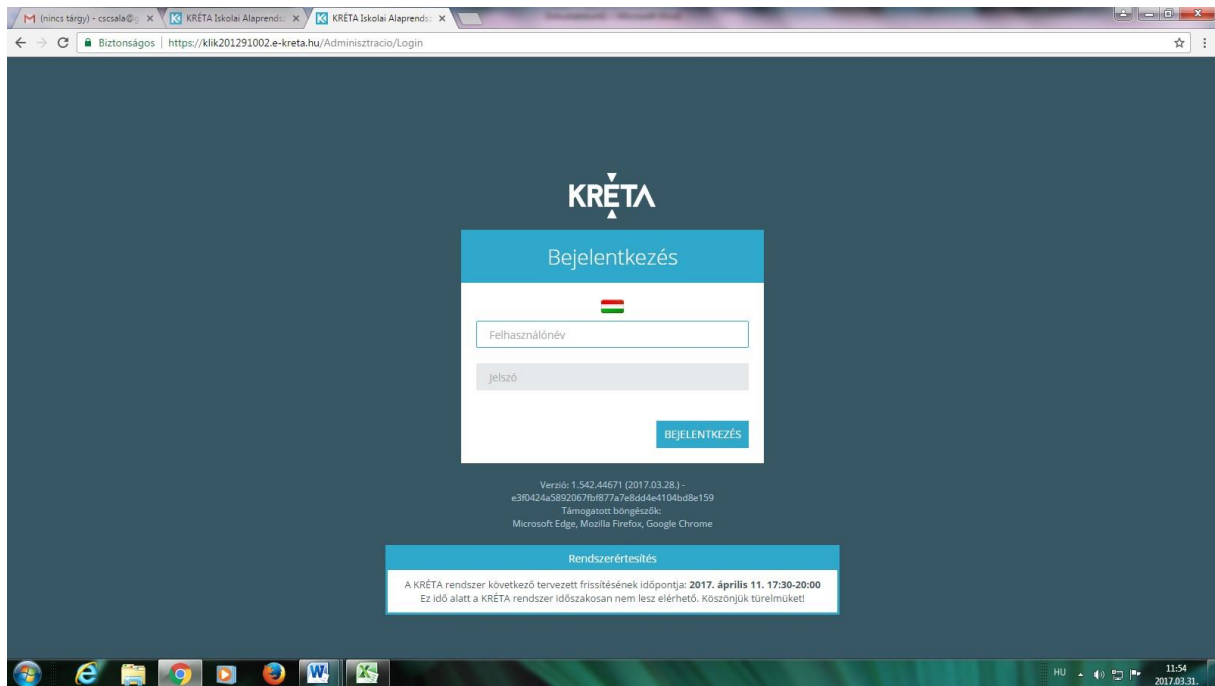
(nincs tárgy) - cscsala@ ×
KRÉTA Iskolai Alaprends ×
KRÉTA Iskolai Alaprends ×

Biztonságos | https://klik201291002.e-kreta.hu/Adminisztracio/Login

KRÉTA

Bejelentkezés

Felhasználónév

Jelszó

BEJELENTKEZÉS

Verzió: 1.542.44671 (2017.03.28.) - e3f0424a5892067fbf877a7e8dd4e4104bd8e159
Támogatott böngészők:
Microsoft Edge, Mozilla Firefox, Google Chrome

Rendszerértesítés

A KRÉTA rendszer következő tervezett frissítésének időpontja: **2017. április 11. 17:30-20:00**
Ez idő alatt a KRÉTA rendszer időszakosan nem lesz elérhető. Köszönjük türelmüket!

HU 11:54 2017.03.31.